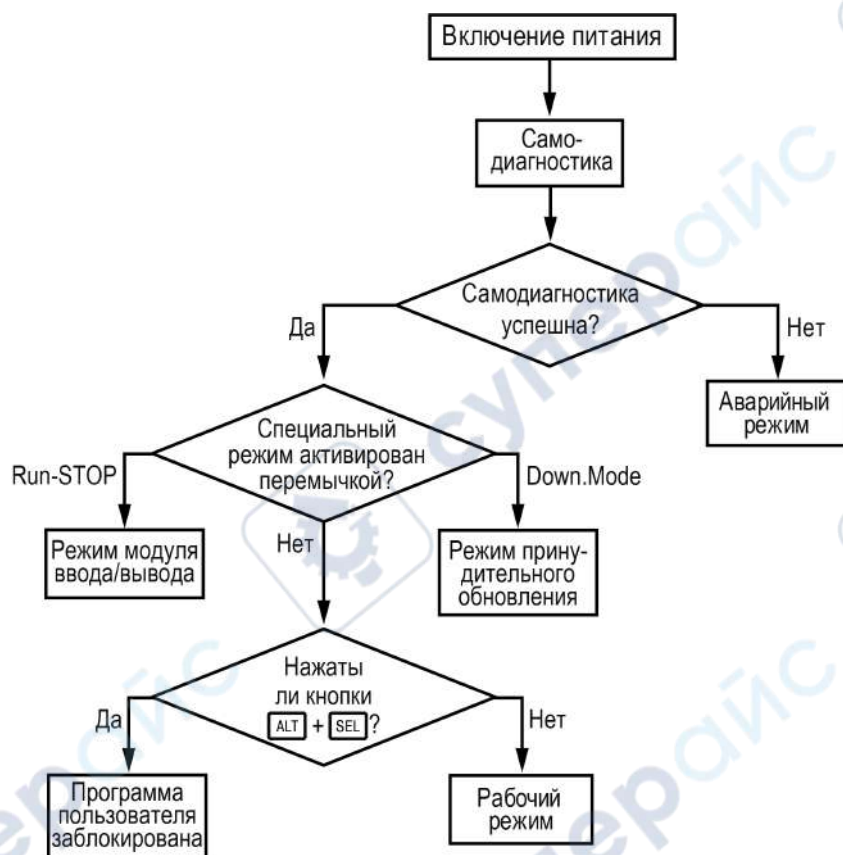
Включение питания

Самодиагностика

Самодиагностика успешна?

Да

Нет

Аварийный режим

Специальный режим активирован перемычкой?

Run-STOP

Down.Mode

Режим модуля ввода/вывода

Нет

Режим принудительного обновления

Нажаты ли кнопки ALT + SEL?

Да

Нет

Программа пользователя заблокирована

Рабочий режим

суперайс